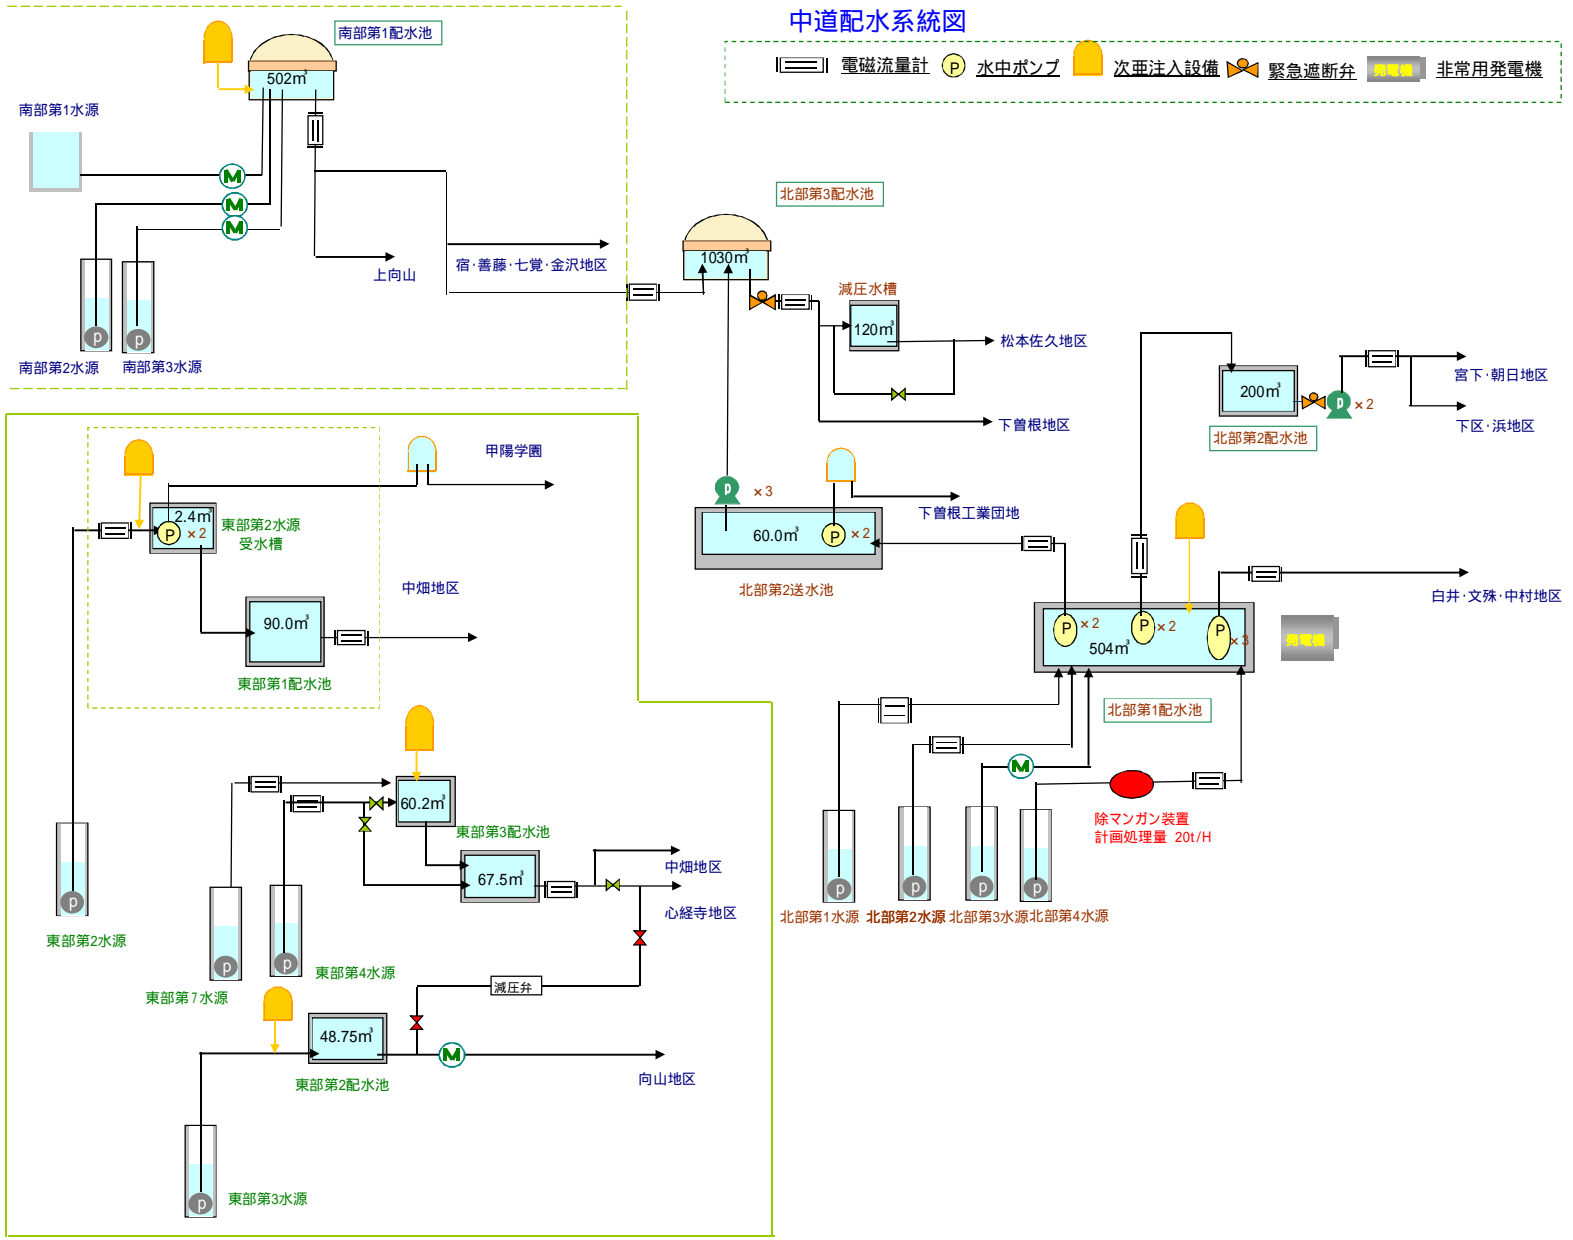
中道配水系統図

電磁流量計 P 水中ポンプ 次亜注入設備 緊急遮断弁 発電機 非常用発電機

南部第1配水池
502m³
南部第1水源
M
M
M
p p
南部第2水源 南部第3水源
上向山
宿·善藤·七覚·金沢地区

北部第3配水池
1030m³
減圧水槽
120m³
松本佐久地区
下曽根地区
200m³
北部第2配水池
×2
宮下·朝日地区
下区·浜地区

p ×3
60.0m³
P ×2
北部第2送水池
下曽根工業団地

白井·文殊·中村地区
P ×2
P ×2
P ×3
504m³
発電機
北部第1配水池
M
除マンガン装置
計画処理量 20t/H
p p p p
北部第1水源 北部第2水源 北部第3水源 北部第4水源

甲陽学園
2.4m³
P ×2
東部第2水源
受水槽
中畑地区
90.0m³
東部第1配水池
p
東部第2水源

60.2m³
東部第3配水池
67.5m³
中畑地区
心経寺地区
p p
東部第７水源
東部第4水源
減圧弁
48.75m³
M
東部第2配水池
向山地区
p
東部第3水源